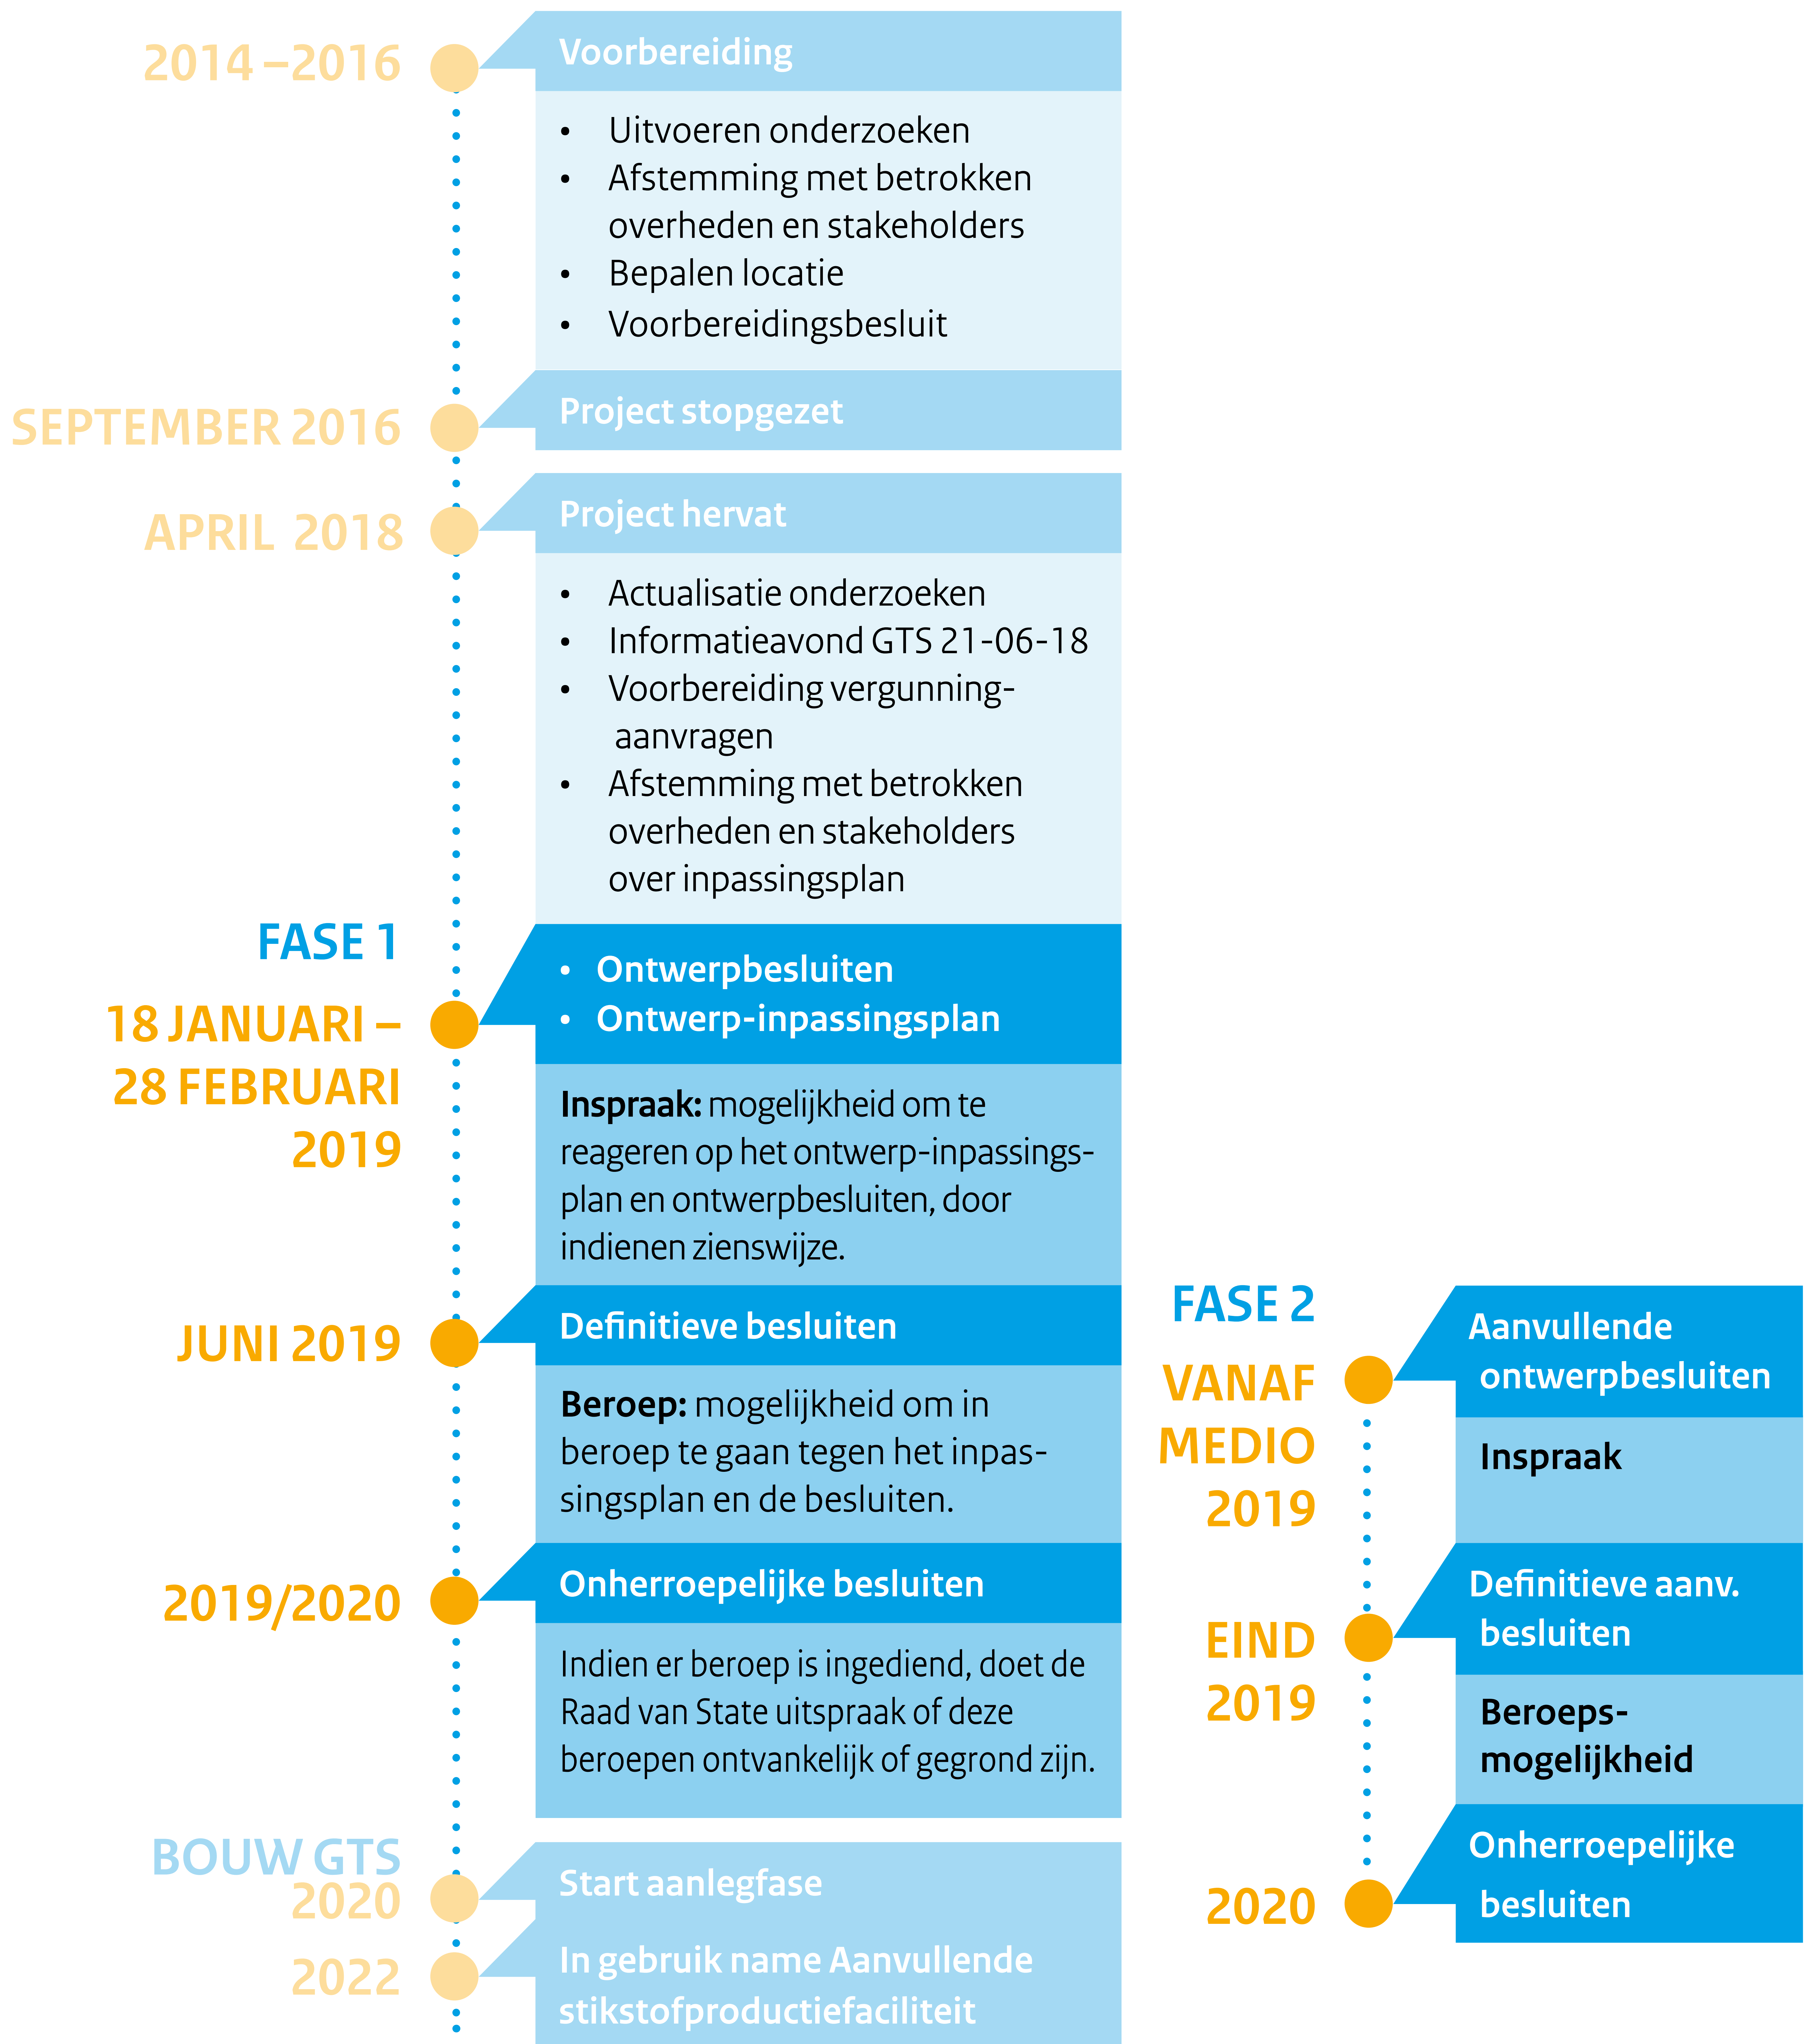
2014 – 2016

Voorbereiding

- Uitvoeren onderzoeken
- Afstemming met betrokken overheden en stakeholders
- Bepalen locatie
- Voorbereidingsbesluit

SEPTEMBER 2016

Project stopgezet

APRIL 2018

Project hervat

- Actualisatie onderzoeken
- Informatieavond GTS 21-06-18
- Voorbereiding vergunning-aanvragen
- Afstemming met betrokken overheden en stakeholders over inpassingsplan

FASE 1

18 JANUARI – 28 FEBRUARI 2019

- Ontwerpbesluiten
- Ontwerp-inpassingsplan

**Inspraak:** mogelijkheid om te reageren op het ontwerp-inpassingsplan en ontwerpbesluiten, door indienen zienswijze.

JUNI 2019

Definitieve besluiten

**Beroep:** mogelijkheid om in beroep te gaan tegen het inpassingsplan en de besluiten.

2019/2020

Onherroepelijke besluiten

Indien er beroep is ingediend, doet de Raad van State uitspraak of deze beroepen ontvankelijk of gegrond zijn.

BOUW GTS 2020

Start aanlegfase

2022

In gebruik name Aanvullende stikstofproductiefaciliteit

FASE 2

VANAF MEDIO 2019

Aanvullende ontwerpbesluiten

Inspraak

EIND 2019

Definitieve aanv. besluiten

Beroeps-mogelijkheid

2020

Onherroepelijke besluiten